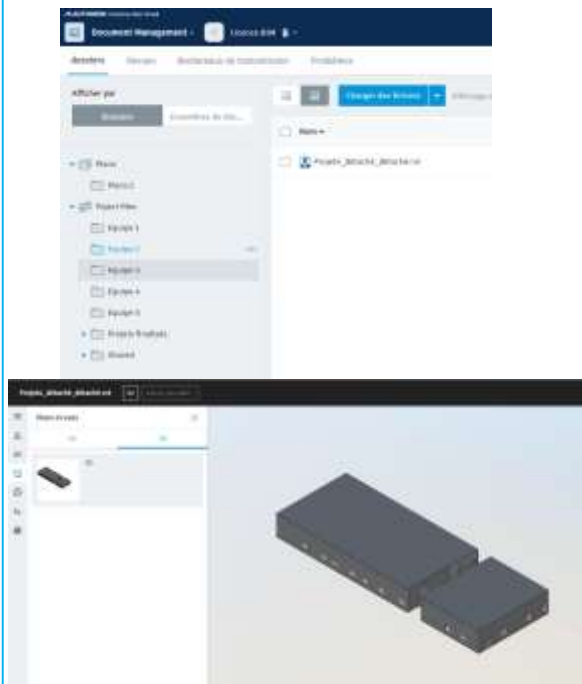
Document Management · Licence BIM

Dossiers · Versions · Bordereaux de transmission · Problèmes

Afficher par

Dossiers · Ensembles de do...

Charger des fichiers

Nom

Projets_détaché_détaché.rvt

Plans

Plans 1

Project Files

Equipe 1

Equipe 2

Equipe 3

Equipe 4

Equipe 5

Projets finalisés

Shared

Projets_détaché_détaché.rvt

Vues et feuilles

3D